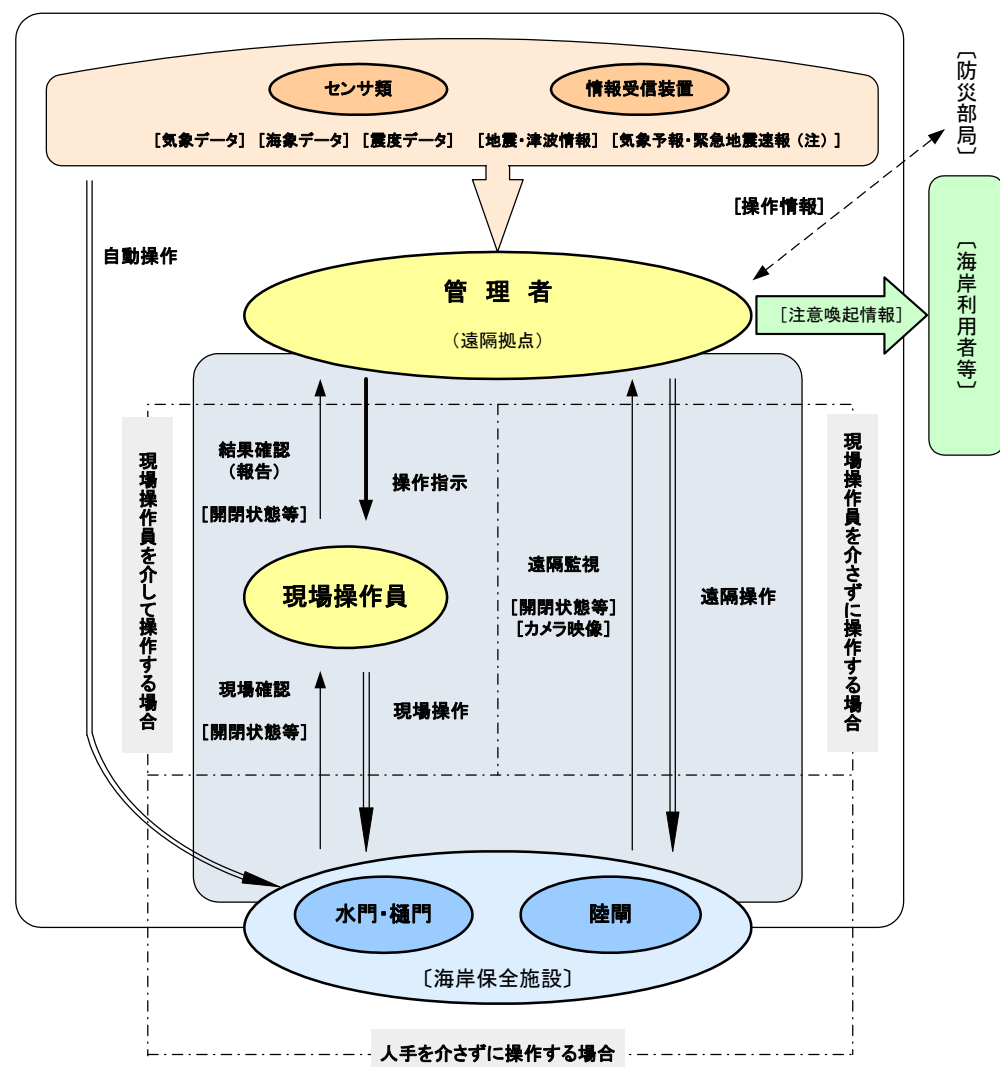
センサ類

情報受信装置

[気象データ] [海象データ] [震度データ] [地震・津波情報] [気象予報・緊急地震速報（注）]

〔防災部局〕

[操作情報]

自動操作

管 理 者

（遠隔拠点）

[注意喚起情報]

〔海岸利用者等〕

現場操作員を介して操作する場合

結果確認
（報告）

[開閉状態等]

操作指示

現場操作員

現場確認

[開閉状態等]

現場操作

遠隔監視

[開閉状態等]
[カメラ映像]

遠隔操作

現場操作員を介さずに操作する場合

水門・樋門

陸閘

〔海岸保全施設〕

人手を介さずに操作する場合